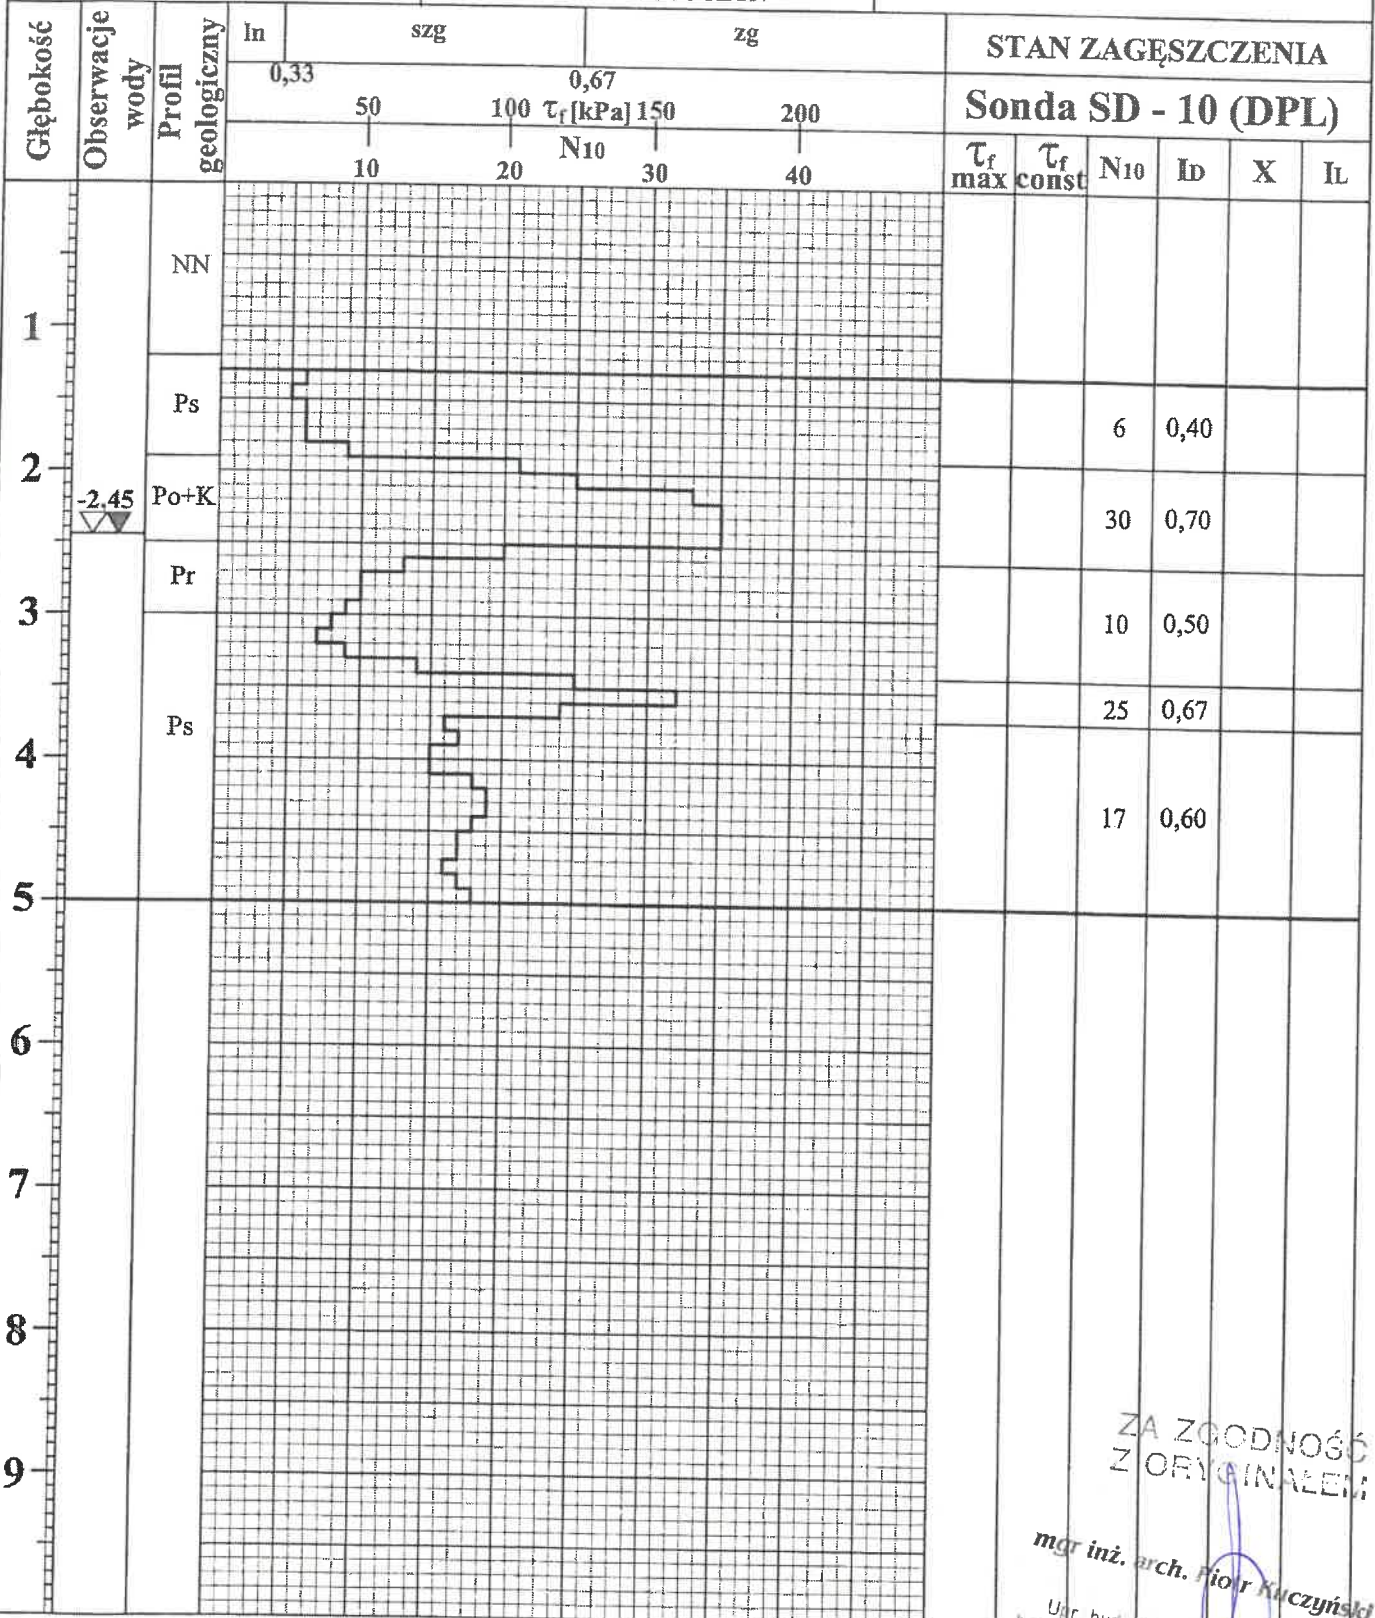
Głębokość

Obserwacje wody

Profil geologiczny

In | szg | zg

0,33 0,67

50 100 $\tau_f$ [kPa] 150 200

$N_{10}$

10 20 30 40

STAN ZAGĘSZCZENIA

Sonda SD - 10 (DPL)

| $\tau_f$ max | $\tau_f$ const | $N_{10}$ | $I_D$ | X | $I_L$ |
|---|---|---|---|---|---|
| | | 6 | 0,40 | | |
| | | 30 | 0,70 | | |
| | | 10 | 0,50 | | |
| | | 25 | 0,67 | | |
| | | 17 | 0,60 | | |

NN

Ps

Po+K

Pr

Ps

-2,45

1
2
3
4
5
6
7
8
9

ZA ZGODNOŚĆ Z ORYGINAŁEM

mgr inż. arch. Piotr Kuczyński

Upr. bud. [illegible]